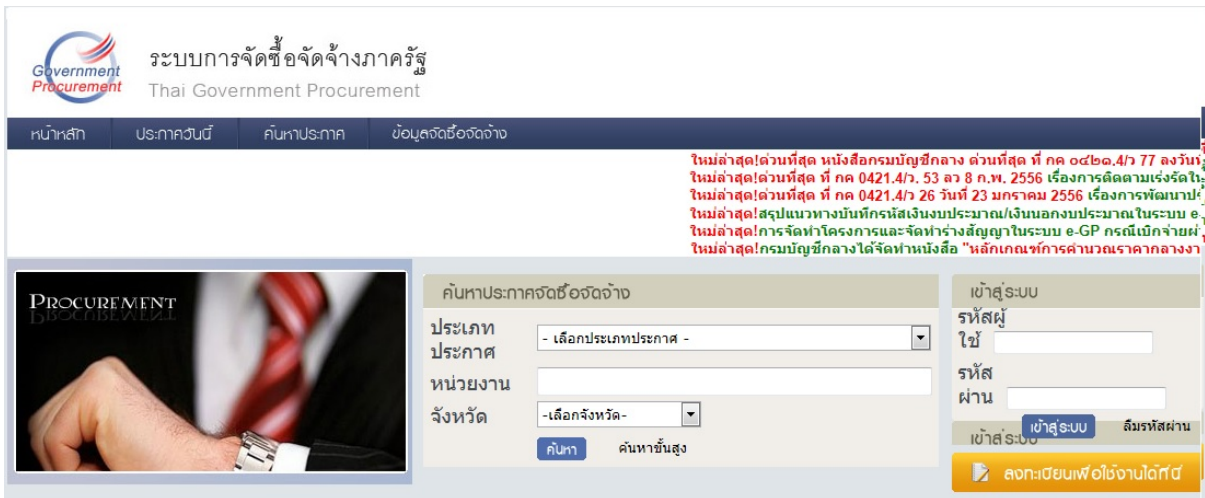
Government Procurement

ระบบการจัดซื้อจัดจ้างภาครัฐ
Thai Government Procurement

หน้าหลัก ประกาศวันนี้ ค้นหาประกาศ ข้อมูลจัดซื้อจัดจ้าง

ใหม่ล่าสุด!ด่วนที่สุด หนังสือกรมบัญชีกลาง ด่วนที่สุด ที่ กค ๐๔๒๑.๔/ว 77 ลงวันที่ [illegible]
ใหม่ล่าสุด!ด่วนที่สุด ที่ กค 0421.4/ว. 53 ลว 8 ก.พ. 2556 เรื่องการติดตามเร่งรัดใ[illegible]
ใหม่ล่าสุด!ด่วนที่สุด ที่ กค 0421.4/ว 26 วันที่ 23 มกราคม 2556 เรื่องการพัฒนาป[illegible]
ใหม่ล่าสุด!สรุปแนวทางบันทึกรหัสเงินงบประมาณ/เงินนอกงบประมาณในระบบ e-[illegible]
ใหม่ล่าสุด!การจัดทำโครงการและจัดทำร่างสัญญาในระบบ e-GP กรณีเบิกจ่ายผ่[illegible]
ใหม่ล่าสุด!กรมบัญชีกลางได้จัดทำหนังสือ "หลักเกณฑ์การคำนวณราคากลางงา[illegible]

PROCUREMENT

ค้นหาประกาศจัดซื้อจัดจ้าง
ประเภทประกาศ - เลือกประเภทประกาศ -
หน่วยงาน
จังหวัด -เลือกจังหวัด-
ค้นหา ค้นหาขั้นสูง

เข้าสู่ระบบ
รหัสผู้ใช้
รหัสผ่าน
เข้าสู่ระบบ ลืมรหัสผ่าน
เข้าสู่ระบบ
ลงทะเบียนเพื่อใช้งานได้ที่นี่